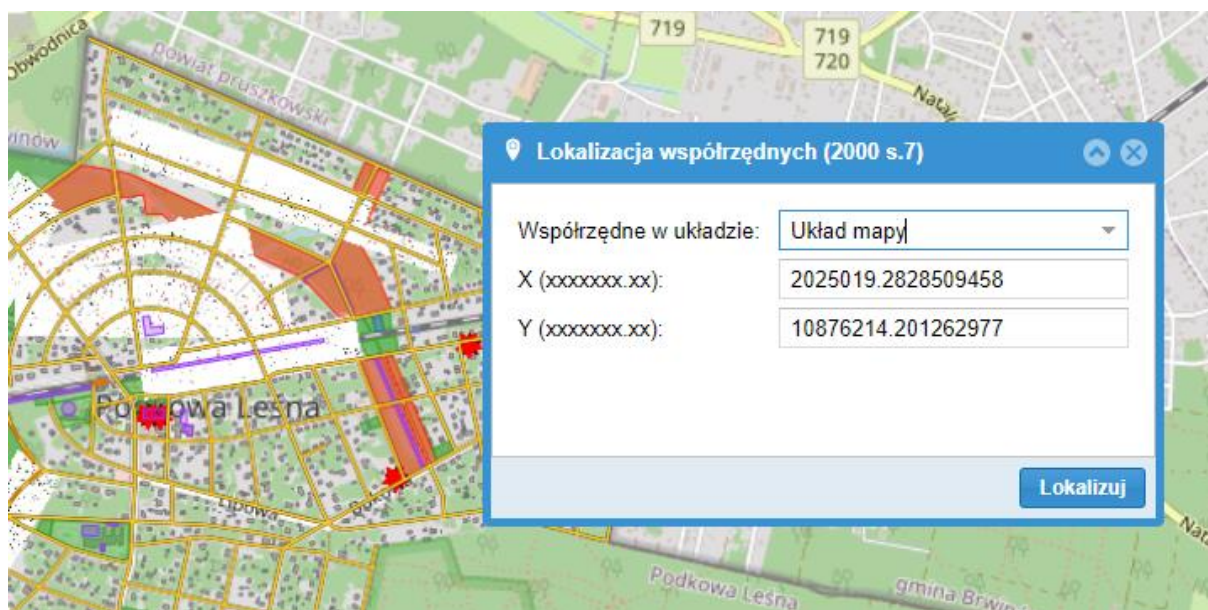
Obwodnica
powiat pruszkowski
719
719
720
Nata
Lokalizacja współrzędnych (2000 s.7)
Współrzędne w układzie: Układ mapy
X (xxxxxxx.xx): 2025019.2828509458
Y (xxxxxxx.xx): 10876214.201262977
Lokalizuj
Podkowa Leśna
Lipowa
Podkowa Leśna
gmina Brwin
Nat